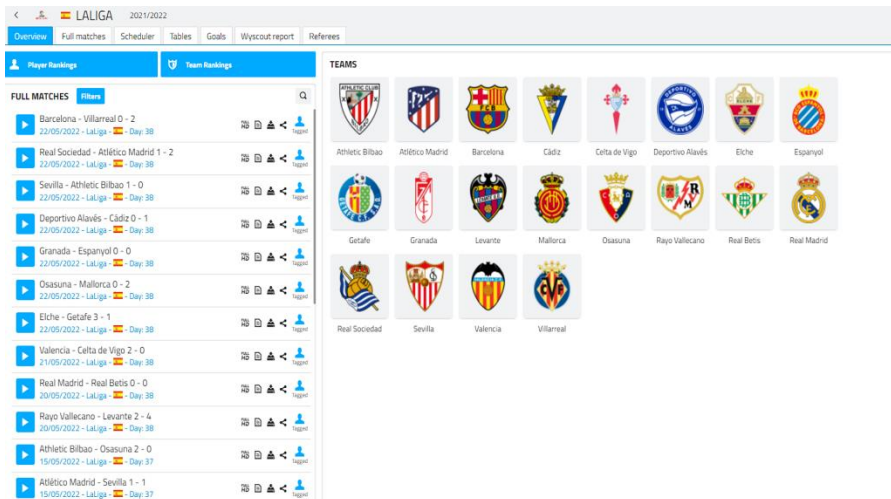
LALIGA 2021/2022

Overview | Full matches | Scheduler | Tables | Goals | Wyscout report | Referees

Player Rankings

Team Rankings

FULL MATCHES Filters

Barcelona - Villarreal 0 - 2
22/05/2022 - LaLiga - Day: 38

Real Sociedad - Atlético Madrid 1 - 2
22/05/2022 - LaLiga - Day: 38

Sevilla - Athletic Bilbao 1 - 0
22/05/2022 - LaLiga - Day: 38

Deportivo Alavés - Cádiz 0 - 1
22/05/2022 - LaLiga - Day: 38

Granada - Espanyol 0 - 0
22/05/2022 - LaLiga - Day: 38

Osasuna - Mallorca 0 - 2
22/05/2022 - LaLiga - Day: 38

Elche - Getafe 3 - 1
22/05/2022 - LaLiga - Day: 38

Valencia - Celta de Vigo 2 - 0
21/05/2022 - LaLiga - Day: 38

Real Madrid - Real Betis 0 - 0
20/05/2022 - LaLiga - Day: 38

Rayo Vallecano - Levante 2 - 4
20/05/2022 - LaLiga - Day: 38

Athletic Bilbao - Osasuna 2 - 0
15/05/2022 - LaLiga - Day: 37

Atlético Madrid - Sevilla 1 - 1
15/05/2022 - LaLiga - Day: 37

tagged

TEAMS

Athletic Bilbao
Atlético Madrid
Barcelona
Cádiz
Celta de Vigo
Deportivo Alavés
Elche
Espanyol
Getafe
Granada
Levante
Mallorca
Osasuna
Rayo Vallecano
Real Betis
Real Madrid
Real Sociedad
Sevilla
Valencia
Villarreal